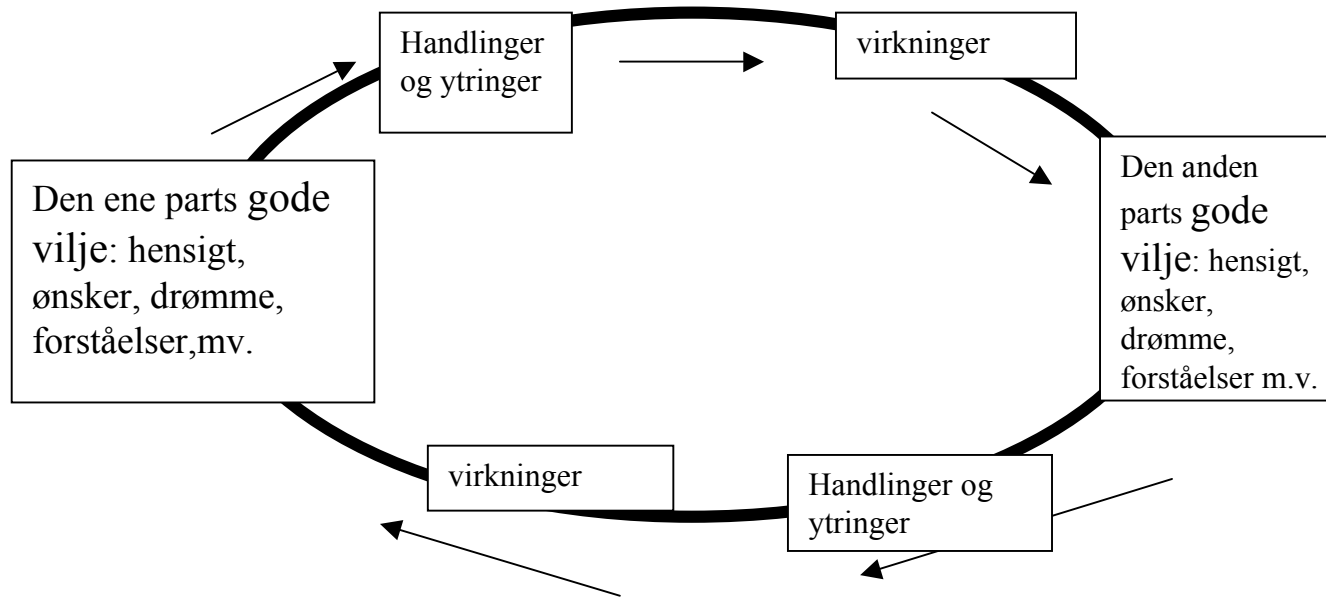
Handlinger og ytringer

virkninger

Den anden parts gode vilje: hensigt, ønsker, drømme, forståelser m.v.

Handlinger og ytringer

virkninger

Den ene parts gode vilje: hensigt, ønsker, drømme, forståelser,mv.